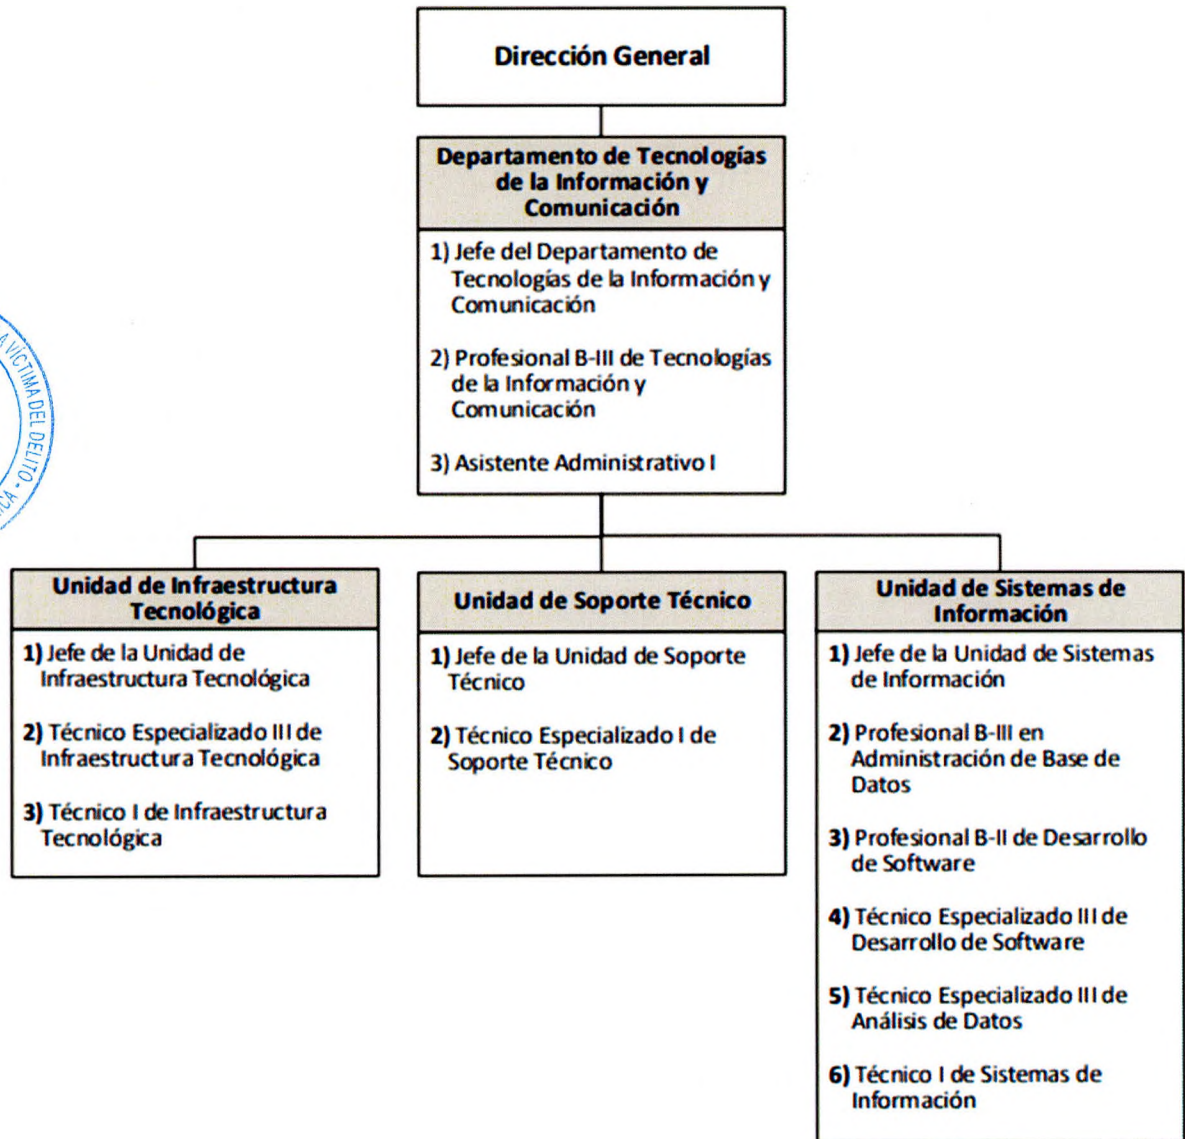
Dirección General

Departamento de Tecnologías de la Información y Comunicación

1) Jefe del Departamento de Tecnologías de la Información y Comunicación

2) Profesional B-III de Tecnologías de la Información y Comunicación

3) Asistente Administrativo I

Unidad de Infraestructura Tecnológica

1) Jefe de la Unidad de Infraestructura Tecnológica

2) Técnico Especializado III de Infraestructura Tecnológica

3) Técnico I de Infraestructura Tecnológica

Unidad de Soporte Técnico

1) Jefe de la Unidad de Soporte Técnico

2) Técnico Especializado I de Soporte Técnico

Unidad de Sistemas de Información

1) Jefe de la Unidad de Sistemas de Información

2) Profesional B-III en Administración de Base de Datos

3) Profesional B-II de Desarrollo de Software

4) Técnico Especializado III de Desarrollo de Software

5) Técnico Especializado III de Análisis de Datos

6) Técnico I de Sistemas de Información

VÍCTIMA DEL DELITO · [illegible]ICA